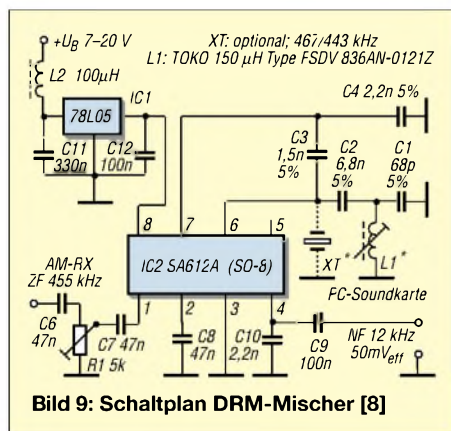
$+U_B$ 7–20 V

XT: optional; 467/443 kHz
L1: TOKO 150 µH Type FSDV 836AN-0121Z

L2 100µH

78L05

IC1

C4 2,2n 5%

C11 330n

C12 100n

C3 1,5n 5%

C2 6,8n 5%

C1 68p 5%

8

7

6

5

XT*

L1*

IC2 SA612A (SO-8)

AM-RX ZF 455 kHz

FC-Soundkarte

1

2

3

4

C6 47n

C7 47n

C8 47n

C10 2,2n

C9 100n

NF 12 kHz 50m$V_{eff}$

R1 5k

Bild 9: Schaltplan DRM-Mischer [8]